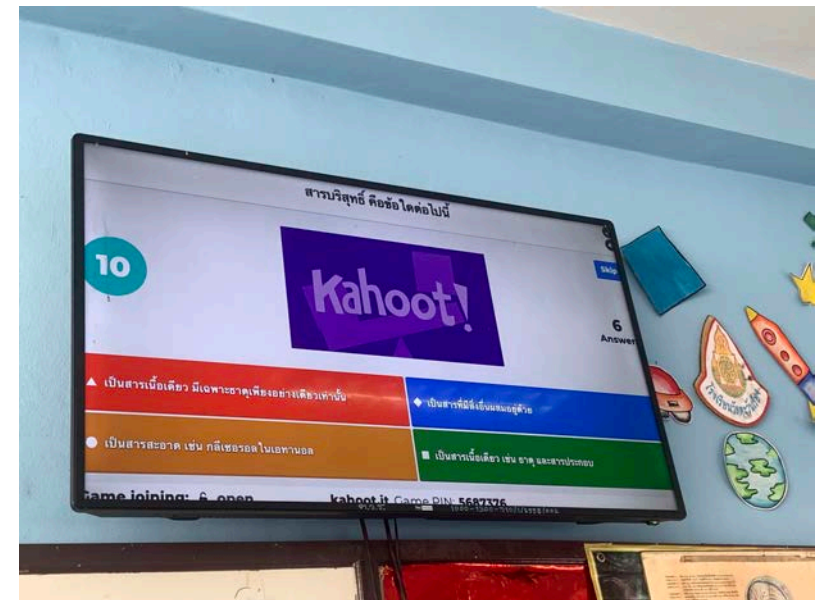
สารบริสุทธิ์ คือข้อใดต่อไปนี้

10

Skip

Kahoot!

6
Answers

▲ เป็นสารเนื้อเดียว มีเฉพาะธาตุเพียงอย่างเดียวเท่านั้น

◆ เป็นสารที่มีสิ่งอื่นผสมอยู่ด้วย

● เป็นสารสะอาด เช่น กลีเซอรอลในเอทานอล

■ เป็นสารเนื้อเดียว เช่น ธาตุ และสารประกอบ

Game joining: 6 open

kahoot.it Game PIN: 5687376